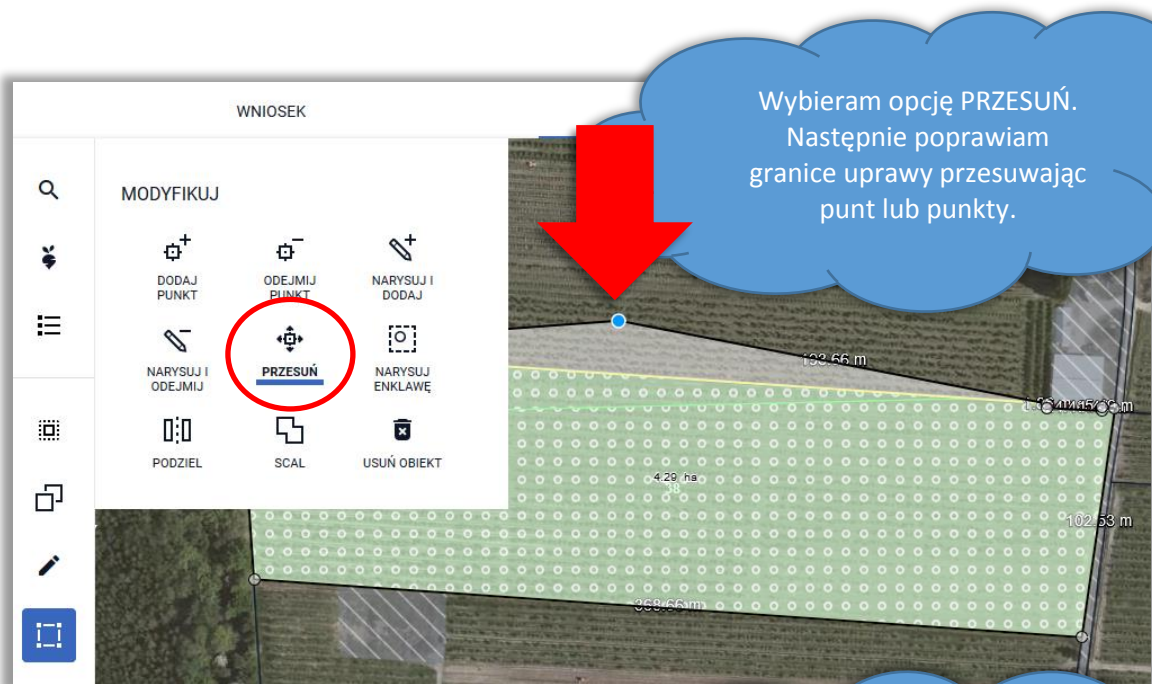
WNIOSEK

MODYFIKUJ

DODAJ PUNKT

ODEJMIJ PUNKT

NARYSUJ I DODAJ

NARYSUJ I ODEJMIJ

PRZESUŃ

NARYSUJ ENKLAWĘ

PODZIEL

SCAL

USUŃ OBIEKT

Wybieram opcję PRZESUŃ. Następnie poprawiam granice uprawy przesuwając punt lub punkty.

103.66 m

4.29 ha

102.53 m

368.66 m